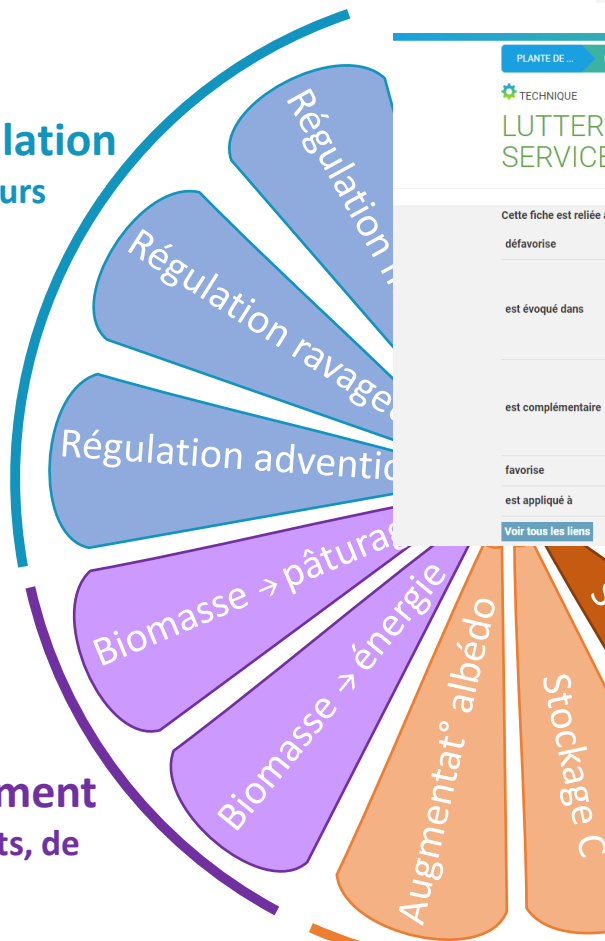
lation
urs

Régulation n
Régulation ravage
Régulation adventic
Biomasse → pâtura
Biomasse → énergie
Augmentat° albédo
Stockage C
S

ment
ts, de

PLANTE DE ...
TECHNIQUE
LUTTER
SERVICE

Cette fiche est reliée
défavorise
est évoqué dans
est complémentaire
favorise
est appliqué à
Voir tous les liens